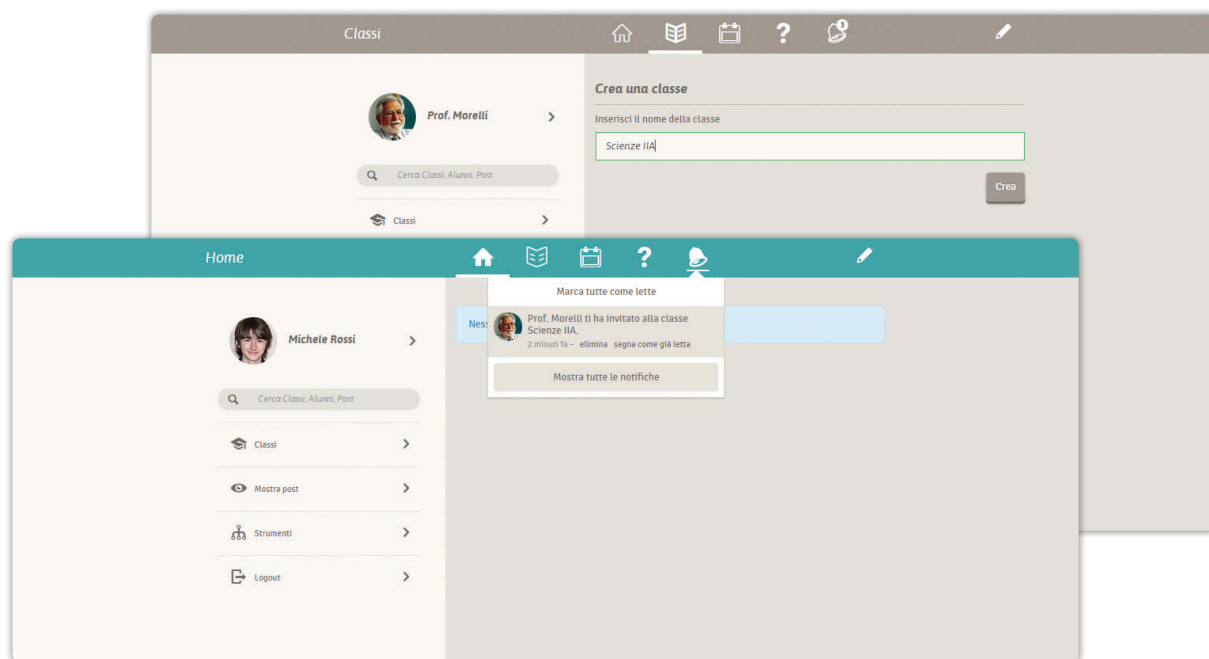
Classi

1

Prof. Morelli

Cerca Classi, Alunni, Post

Classi

Crea una classe

Inserisci il nome della classe

Scienze IIA

Crea

Home

Michele Rossi

Cerca Classi, Alunni, Post

Classi

Mostra post

Strumenti

Logout

Marca tutte come lette

Ness

Prof. Morelli ti ha invitato alla classe Scienze IIA.

2 minuti fa - elimina segna come già letta

Mostra tutte le notifiche